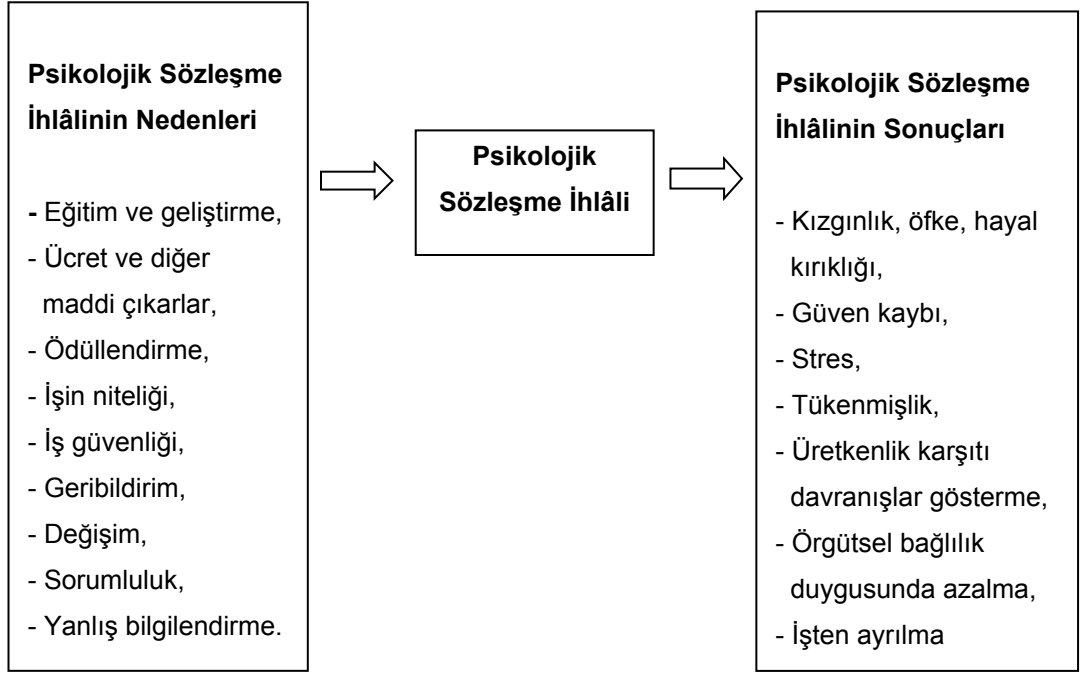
**Psikolojik Sözleşme İhlâlinin Nedenleri**

- Eğitim ve geliştirme,
- Ücret ve diğer maddi çıkarlar,
- Ödüllendirme,
- İşin niteliği,
- İş güvenliği,
- Geribildirim,
- Değişim,
- Sorumluluk,
- Yanlış bilgilendirme.

**Psikolojik Sözleşme İhlâli**

**Psikolojik Sözleşme İhlâlinin Sonuçları**

- Kızgınlık, öfke, hayal kırıklığı,
- Güven kaybı,
- Stres,
- Tükenmişlik,
- Üretkenlik karşıtı davranışlar gösterme,
- Örgütsel bağlılık duygusunda azalma,
- İşten ayrılma